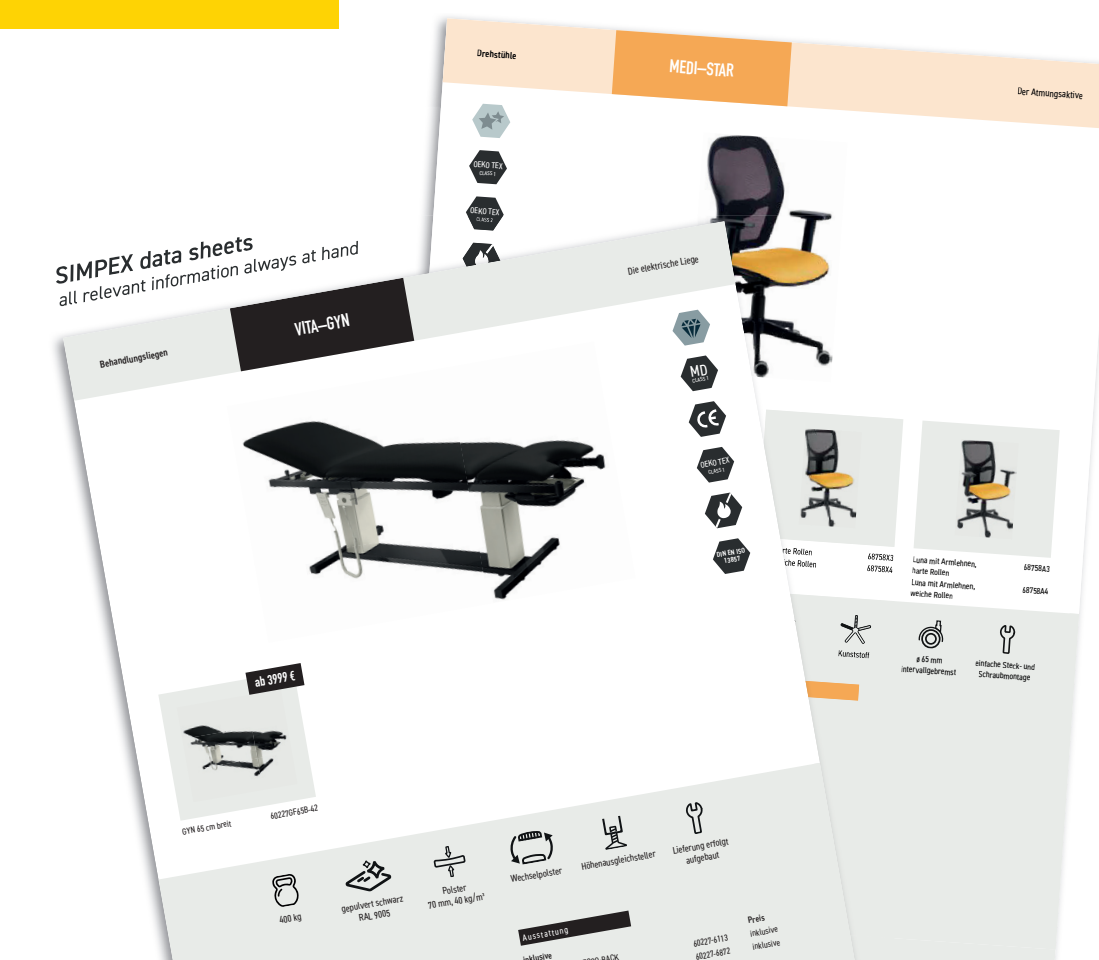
SIMPEX data sheets
all relevant information always at hand

Drehstühle

MEDI–STAR

Der Atmungsaktive

OEKO TEX CLASS 1

OEKO TEX CLASS 2

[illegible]rte Rollen 6875BX3
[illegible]che Rollen 6875BX4

Luna mit Armlehnen, harte Rollen 6875BA3
Luna mit Armlehnen, weiche Rollen 6875BA4

Kunststoff

ø 65 mm intervallgebremst

einfache Steck- und Schraubmontage

Behandlungsliegen

VITA–GYN

Die elektrische Liege

MD CLASS 1

CE

OEKO TEX CLASS 1

DIN EN ISO 13857

ab 3999 €

GYN 65 cm breit 60227GF65B-42

400 kg

gepulvert schwarz RAL 9005

Polster 70 mm, 40 kg/m³

Wechselpolster

Höhenausgleichsteller

Lieferung erfolgt aufgebaut

Ausstattung

inklusive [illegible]

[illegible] RACK

60227-6113
60227-6872

Preis
inklusive
inklusive